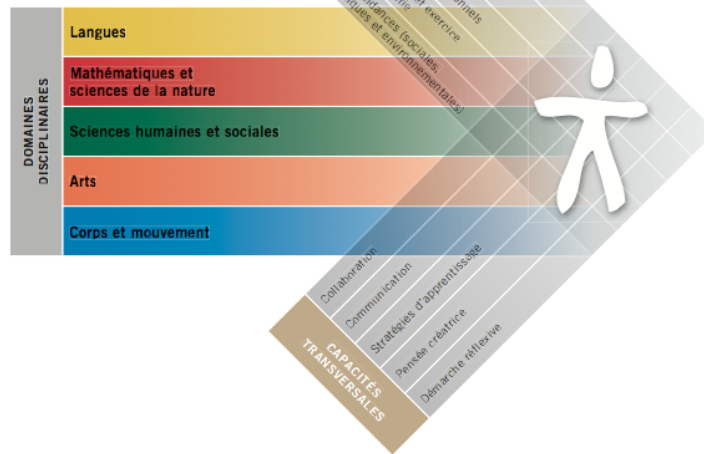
DOMAINES DISCIPLINAIRES

Langues

Mathématiques et sciences de la nature

Sciences humaines et sociales

Arts

Corps et mouvement

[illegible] exercice
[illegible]nnels
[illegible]dances (sociales, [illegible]ues et environnementales)

Collaboration

Communication

Stratégies d'apprentissage

Pensée créatrice

Démarche réflexive

CAPACITÉS TRANSVERSALES